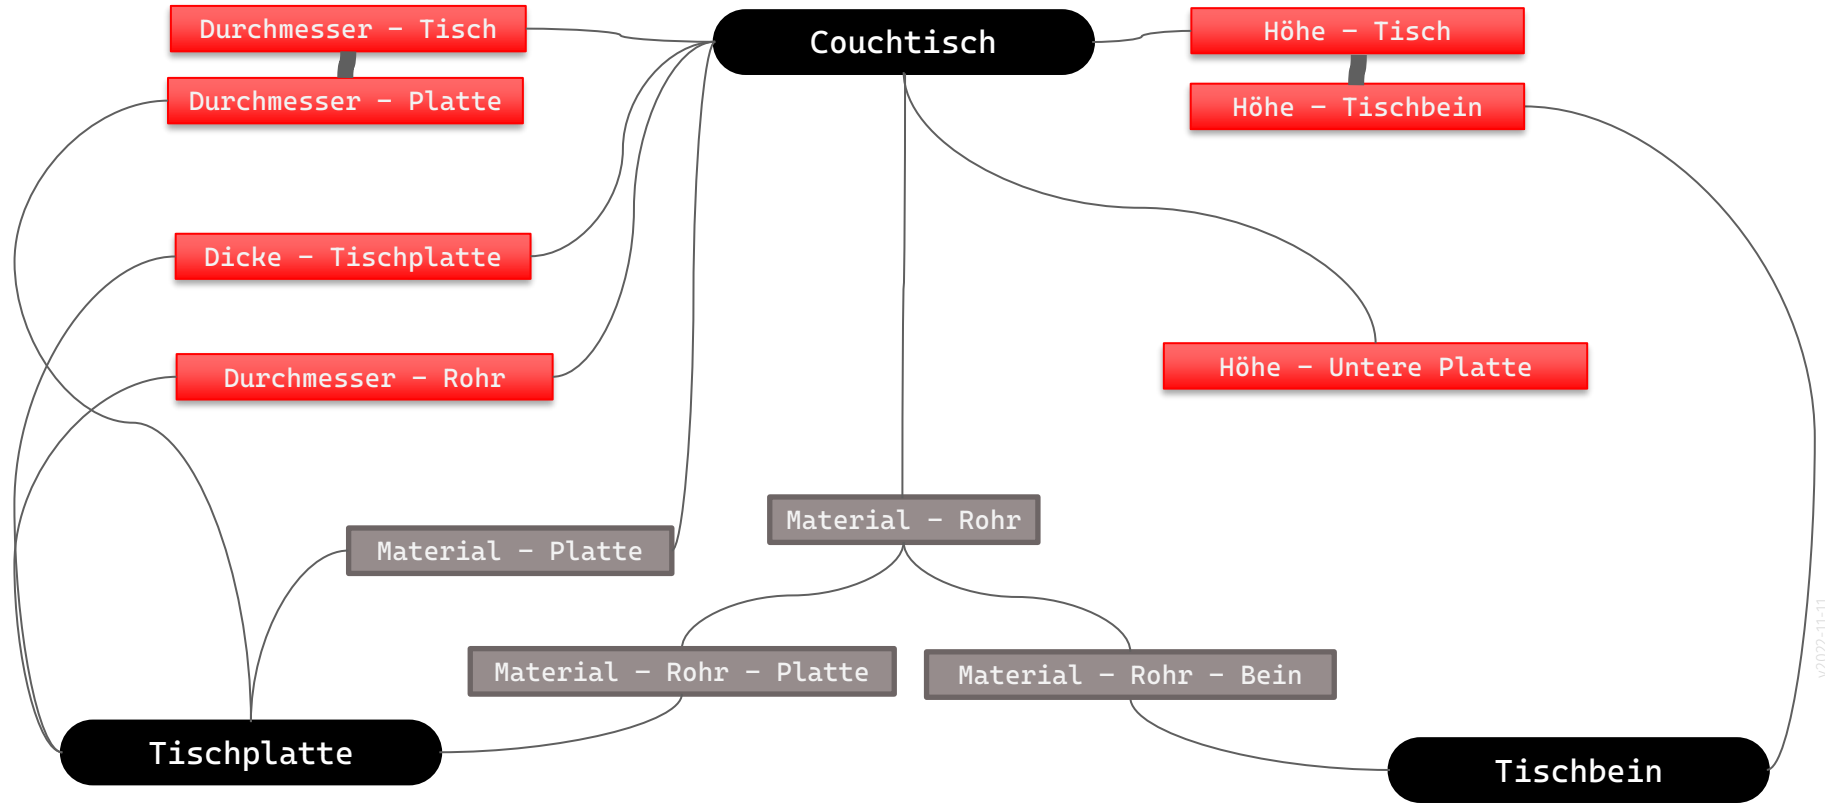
Durchmesser – Tisch

Couchtisch

Höhe – Tisch

Durchmesser – Platte

Höhe – Tischbein

Dicke – Tischplatte

Durchmesser – Rohr

Höhe – Untere Platte

Material – Rohr

Material – Platte

Material – Rohr – Platte

Material – Rohr – Bein

Tischplatte

Tischbein

v2022-11-11